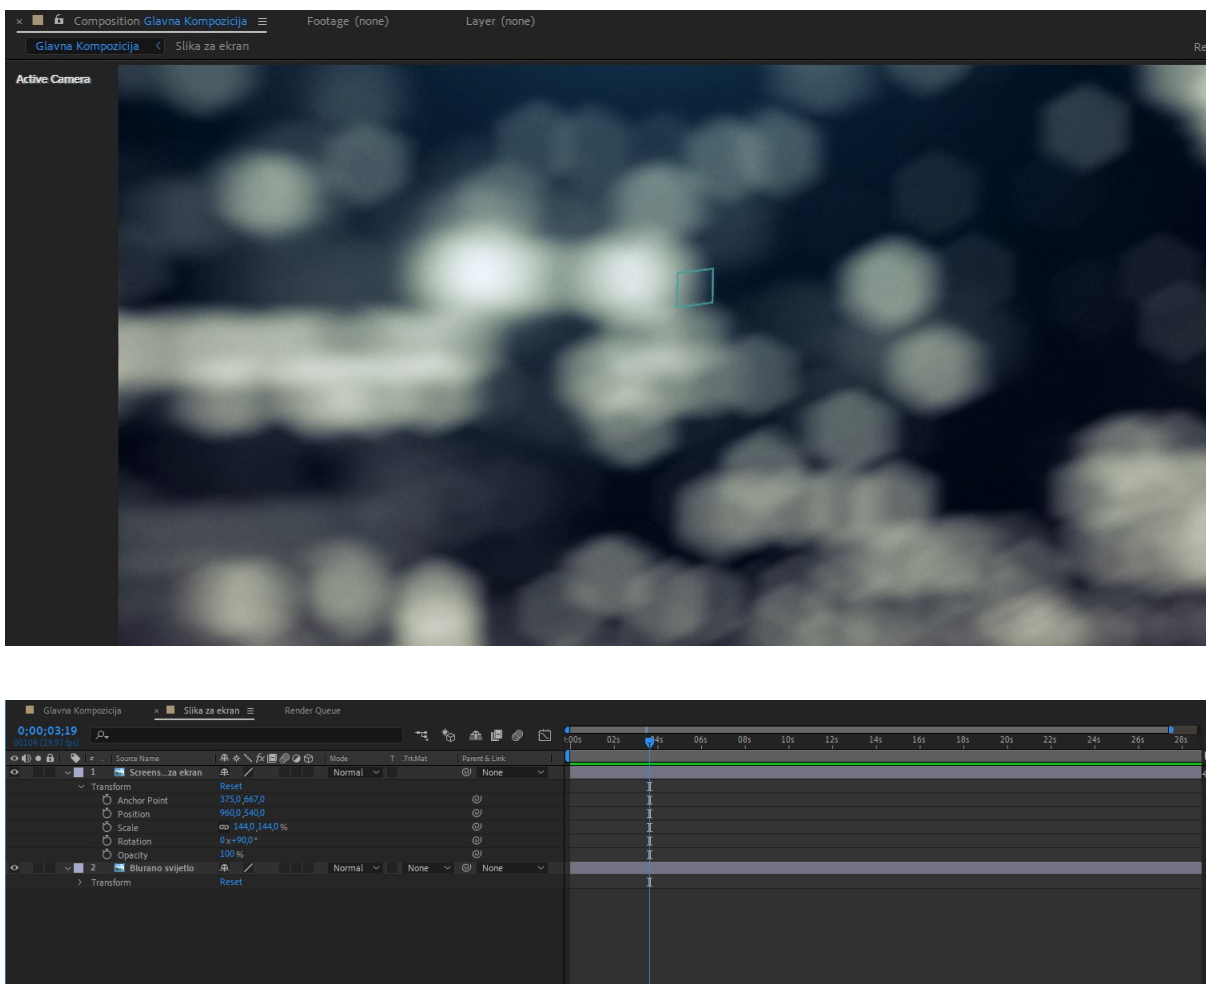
Composition Glavna Kompozicija ≡ Footage (none) Layer (none)

Glavna Kompozicija < Slika za ekran

Re

Active Camera

Glavna Kompozicija × Slika za ekran ≡ Render Queue

0;00;03;19
00109 (29.97 fps)

Source Name Mode T TrkMat Parent & Link

1 Screens...za ekran Normal None
Transform Reset
Anchor Point 375,0,667,0
Position 960,0,540,0
Scale 144,0,144,0 %
Rotation 0x+90,0°
Opacity 100 %
2 Blurano svijetlo Normal None None
Transform Reset

:00s 02s 04s 06s 08s 10s 12s 14s 16s 18s 20s 22s 24s 26s 28s